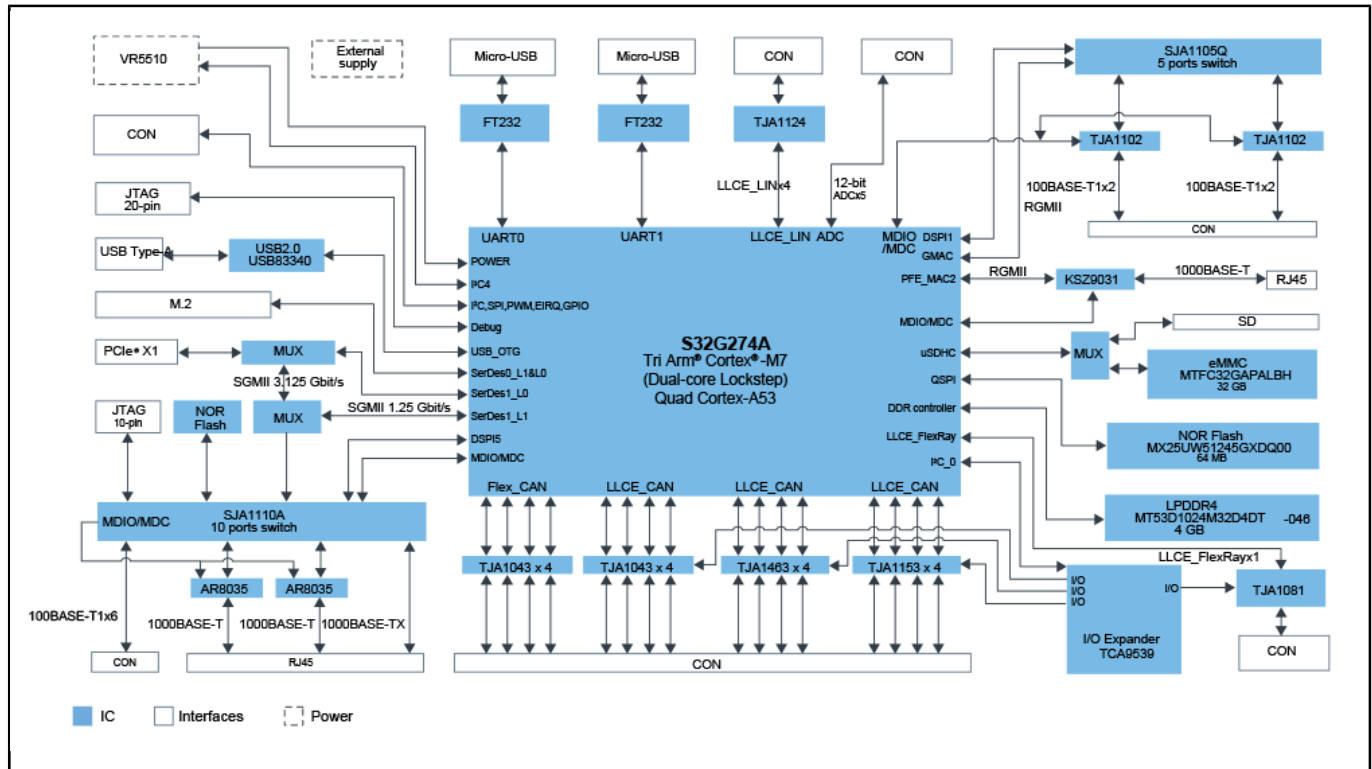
VR5510

External supply

Micro-USB

Micro-USB

CON

CON

SJA1105Q
5 ports switch

CON

FT232

FT232

TJA1124

TJA1102

TJA1102

JTAG
20-pin

LLCE_LINx4

12-bit
ADCx5

100BASE-T1x2

100BASE-T1x2

RGMII

CON

USB Type-A

USB2.0
USB83340

UART0

UART1

LLCE_LIN

ADC

MDIO
/MDC

DSPI1

GMAC

POWER

$I^2C4$

$I^2C$,SPI,PWM,EIRQ,GPIO

PFE_MAC2

RGMII

KSZ9031

1000BASE-T

RJ45

M.2

Debug

MDIO/MDC

SD

USB_OTG

PCIe® X1

MUX

S32G274A
Tri Arm® Cortex®-M7
(Dual-core Lockstep)
Quad Cortex-A53

uSDHC

MUX

eMMC
MTFC32GAPALBH
32 GB

SerDes0_L1&L0

SGMII 3.125 Gbit/s

SerDes1_L0

QSPI

JTAG
10-pin

NOR
Flash

MUX

SGMII 1.25 Gbit/s

SerDes1_L1

DDR controller

LLCE_FlexRay

NOR Flash
MX25UW51245GXDQ00
64 MB

DSPI5

MDIO/MDC

$I^2C\_0$

Flex_CAN

LLCE_CAN

LLCE_CAN

LLCE_CAN

LPDDR4
MT53D1024M32D4DT -046
4 GB

MDIO/MDC

SJA1110A
10 ports switch

TJA1043 x 4

TJA1043 x 4

TJA1463 x 4

TJA1153 x 4

LLCE_FlexRayx1

I/O
I/O
I/O

I/O

TJA1081

AR8035

AR8035

100BASE-T1x6

1000BASE-T

1000BASE-T

1000BASE-TX

I/O Expander
TCA9539

CON

CON

RJ45

CON

IC

Interfaces

Power